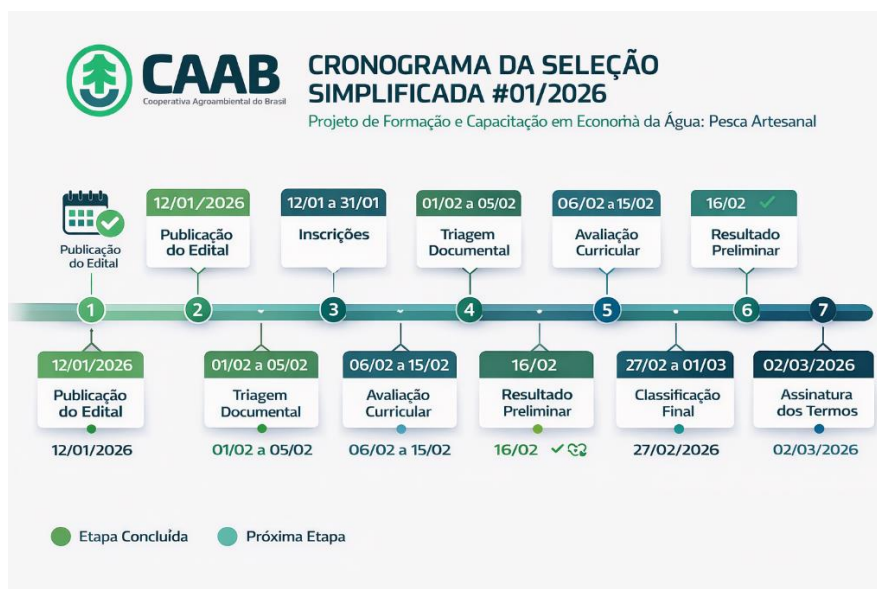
CAAB
Cooperativa Agroambiental do Brasil

CRONOGRAMA DA SELEÇÃO SIMPLIFICADA #01/2026
Projeto de Formação e Capacitação em Economia da Água: Pesca Artesanal

Publicação do Edital

12/01/2026
Publicação do Edital

12/01 a 31/01
Inscrições

01/02 a 05/02
Triagem Documental

06/02 a 15/02
Avaliação Curricular

16/02
Resultado Preliminar

1 2 3 4 5 6 7

12/01/2026
Publicação do Edital
12/01/2026

01/02 a 05/02
Triagem Documental
01/02 a 05/02

06/02 a 15/02
Avaliação Curricular
06/02 a 15/02

16/02
Resultado Preliminar
16/02

27/02 a 01/03
Classificação Final
27/02/2026

02/03/2026
Assinatura dos Termos
02/03/2026

Etapa Concluída
Próxima Etapa